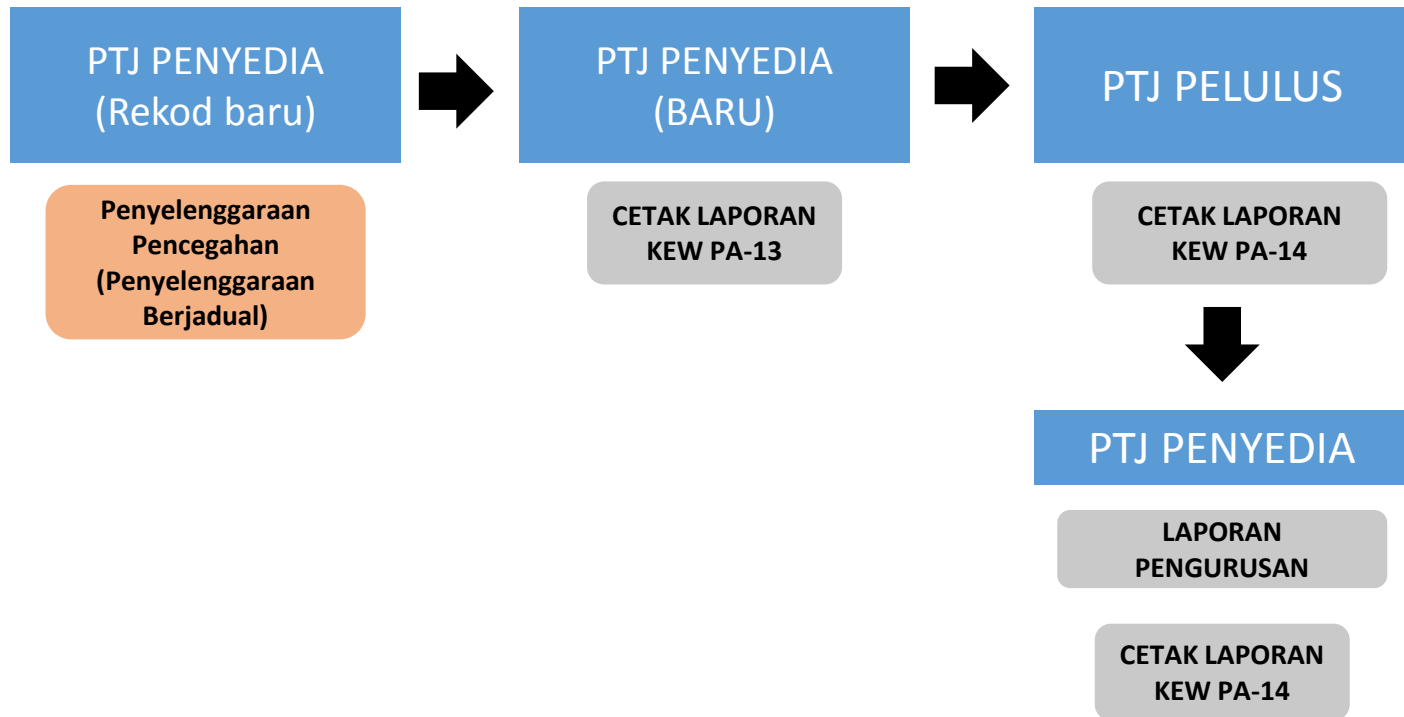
PTJ PENYEDIA
(Rekod baru)

Penyelenggaraan Pencegahan (Penyelenggaraan Berjadual)

PTJ PENYEDIA
(BARU)

CETAK LAPORAN
KEW PA-13

PTJ PELULUS

CETAK LAPORAN
KEW PA-14

PTJ PENYEDIA

LAPORAN
PENGURUSAN

CETAK LAPORAN
KEW PA-14